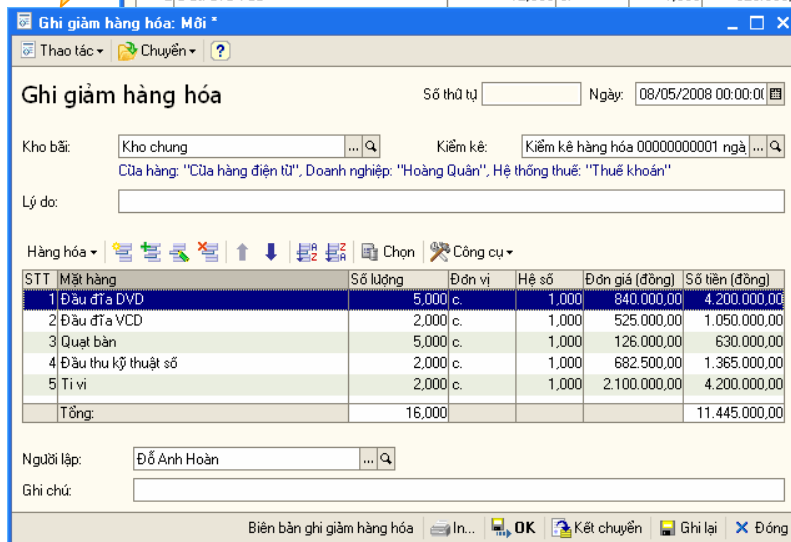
Ghi giảm hàng hóa: Mới *

Thao tác ▾ Chuyển ▾ ?

Ghi giảm hàng hóa

Số thứ tự

Ngày: 08/05/2008 00:00:0(

Kho bãi: Kho chung

Kiểm kê: Kiểm kê hàng hóa 00000000001 ngà

Cửa hàng: "Cửa hàng điện tử", Doanh nghiệp: "Hoàng Quân", Hệ thống thuế: "Thuế khoán"

Lý do:

Hàng hóa ▾ Chọn Công cụ ▾

| STT | Mặt hàng | Số lượng | Đơn vị | Hệ số | Đơn giá (đồng) | Số tiền (đồng) |
|---|---|---|---|---|---|---|
| 1 | Đầu đĩa DVD | 5,000 | c. | 1,000 | 840.000,00 | 4.200.000,00 |
| 2 | Đầu đĩa VCD | 2,000 | c. | 1,000 | 525.000,00 | 1.050.000,00 |
| 3 | Quạt bàn | 5,000 | c. | 1,000 | 126.000,00 | 630.000,00 |
| 4 | Đầu thu kỹ thuật số | 2,000 | c. | 1,000 | 682.500,00 | 1.365.000,00 |
| 5 | Ti vi | 2,000 | c. | 1,000 | 2.100.000,00 | 4.200.000,00 |
| | Tổng: | 16,000 | | | | 11.445.000,00 |

Người lập: Đỗ Anh Hoàn

Ghi chú:

Biên bản ghi giảm hàng hóa In... OK Kết chuyển Ghi lại Đóng